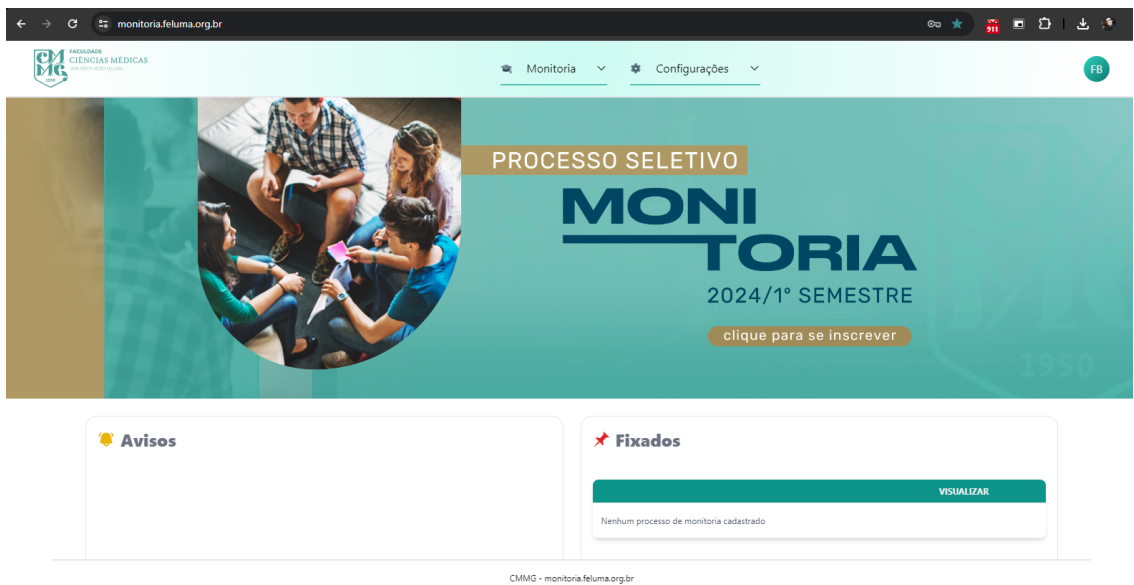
monitoria.feluma.org.br

CMMG FACULDADE CIÊNCIAS MÉDICAS UMA INSTITUIÇÃO FELUMA

Monitoria Configurações

FB

PROCESSO SELETIVO
MONI
TORIA
2024/1° SEMESTRE
clique para se inscrever

1950

Avisos

Fixados

VISUALIZAR

Nenhum processo de monitoria cadastrado

CMMG - monitoria.feluma.org.br